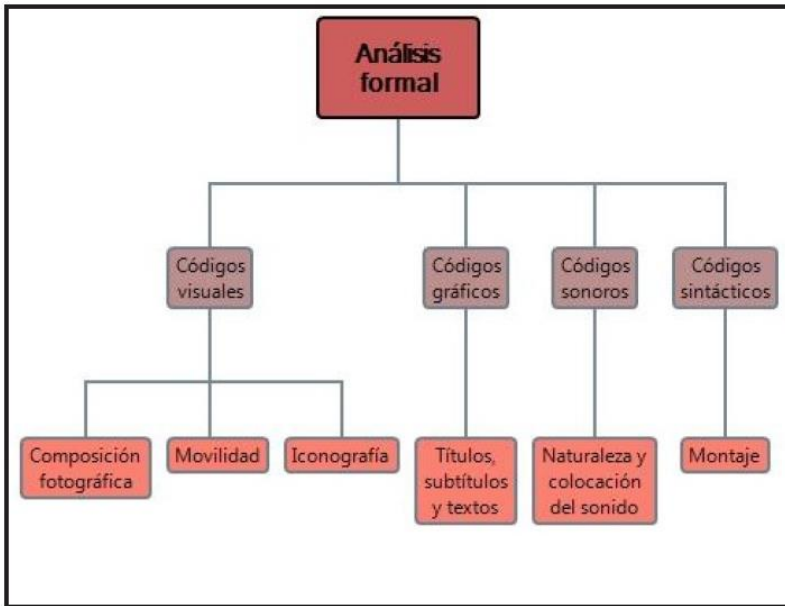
Análisis formal

Códigos visuales

Códigos gráficos

Códigos sonoros

Códigos sintácticos

Composición fotográfica

Movilidad

Iconografía

Títulos, subtítulos y textos

Naturaleza y colocación del sonido

Montaje